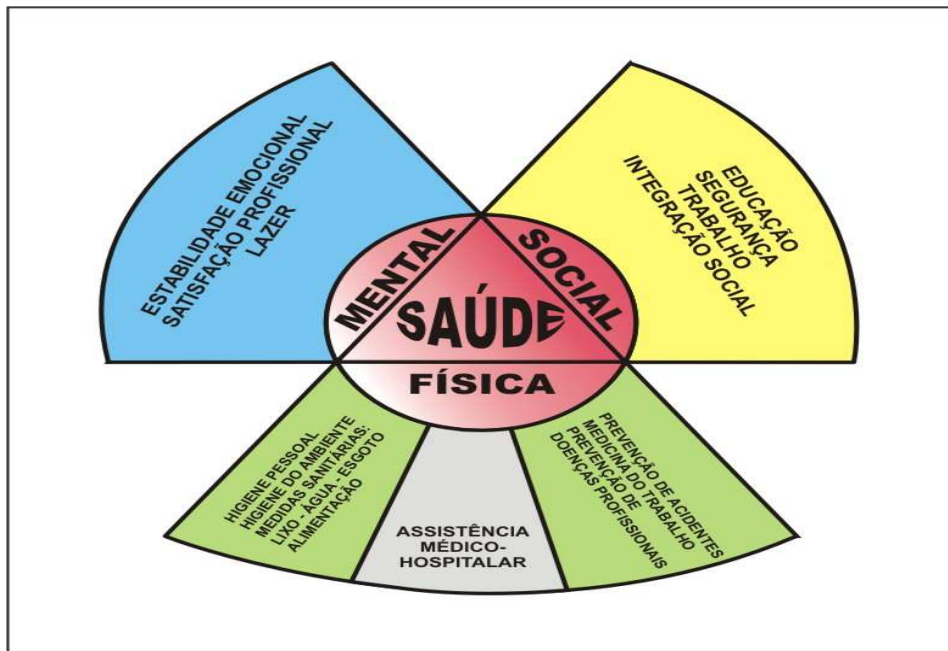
ESTABILIDADE EMOCIONAL
SATISFAÇÃO PROFISSIONAL
LAZER

EDUCAÇÃO
SEGURANÇA
TRABALHO
INTEGRAÇÃO SOCIAL

MENTAL
SOCIAL
SAÚDE
FÍSICA

HIGIENE PESSOAL
HIGIENE DO AMBIENTE
MEDIDAS SANITÁRIAS:
LIXO - ÁGUA - ESGOTO
ALIMENTAÇÃO

ASSISTÊNCIA
MÉDICO-
HOSPITALAR

PREVENÇÃO DE ACIDENTES
MEDICINA DO TRABALHO
PREVENÇÃO DE
DOENÇAS PROFISSIONAIS